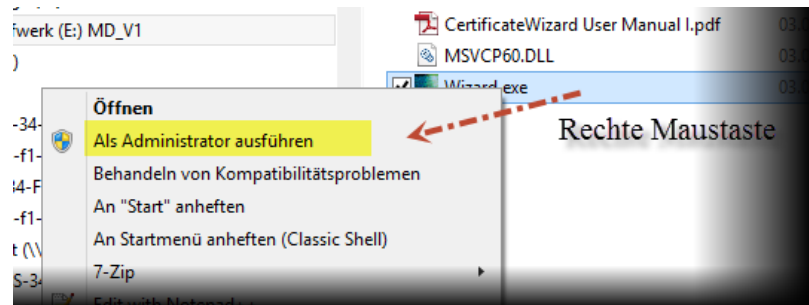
fwerk (E:) MD_V1

)

-34-

-f1-

34-F

-f1-

t (\\

S-34

CertificateWizard User Manual I.pdf

MSVCP60.DLL

Wizard.exe

03

03

03

Öffnen

Als Administrator ausführen

Behandeln von Kompatibilitätsproblemen

An "Start" anheften

An Startmenü anheften (Classic Shell)

7-Zip

Edit with Notepad++

Rechte Maustaste